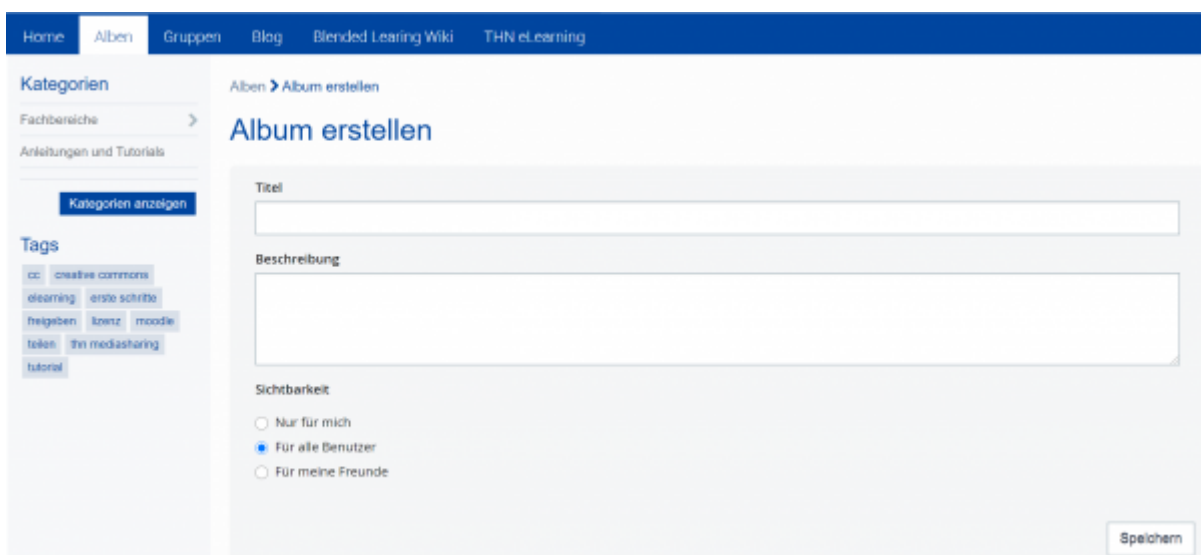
Home Alben Gruppen Blog Blended Learing Wiki THN eLearning

Kategorien

Fachbereiche

Anleitungen und Tutorials

Kategorien anzeigen

Tags

cc creative commons elearning erste schritte freigeben lizenz moodle teilen thn mediasharing tutorial

Alben > Album erstellen

Album erstellen

Titel

Beschreibung

Sichtbarkeit

Nur für mich

Für alle Benutzer

Für meine Freunde

Speichern